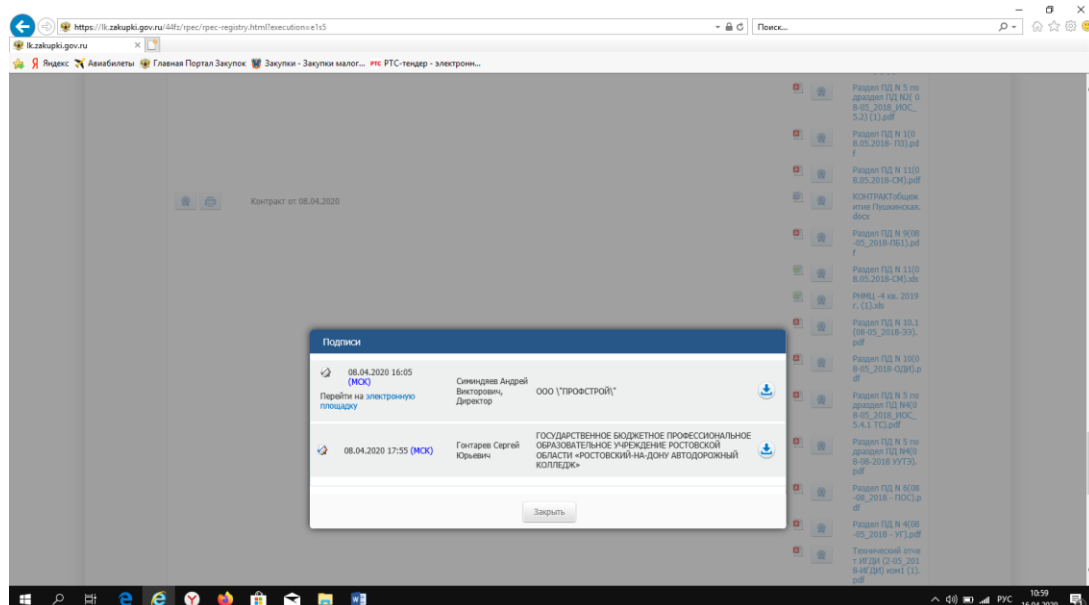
https://lk.zakupki.gov.ru/44fz/rpec/rpec-registry.html?execution=e1s5

Поиск...

lk.zakupki.gov.ru

Яндекс Авиабилеты Главная Портал Закупок Закупки - Закупки малог... РТС-тендер - электронн...

Раздел ПД N 5 подраздел ПД N2( 08-05_2018_ИОС_5.2) (1).pdf

Раздел ПД N 1(08.05.2018- ПЗ).pdf

Раздел ПД N 11(08.05.2018-СМ).pdf

Контракт от 08.04.2020

КОНТРАКТобщежитие Пушкинская.docx

Раздел ПД N 9(08-05_2018-ПБ1).pdf

Раздел ПД N 11(08.05.2018-СМ).xls

РНМЦ -4 кв. 2019 г. (1).xls

Раздел ПД N 10.1 (08-05_2018-ЭЭ).pdf

Подписи

08.04.2020 16:05 (МСК)

Перейти на электронную площадку

Симиндяев Андрей Викторович, Директор

ООО \"ПРОФСТРОЙ\"

08.04.2020 17:55 (МСК)

Гонтарев Сергей Юрьевич

ГОСУДАРСТВЕННОЕ БЮДЖЕТНОЕ ПРОФЕССИОНАЛЬНОЕ ОБРАЗОВАТЕЛЬНОЕ УЧРЕЖДЕНИЕ РОСТОВСКОЙ ОБЛАСТИ «РОСТОВСКИЙ-НА-ДОНУ АВТОДОРОЖНЫЙ КОЛЛЕДЖ»

Закрыть

Раздел ПД N 10(08-05_2018-ОДИ).pdf

Раздел ПД N 5 подраздел ПД N4(08-05_2018_ИОС_5.4.1 ТС).pdf

Раздел ПД N 5 подраздел ПД N4(08-08-2018 УУТЭ).pdf

Раздел ПД N 6(08-08_2018 - ПОС).pdf

Раздел ПД N 4(08-05_2018 - УГ).pdf

Технический отчет ИГДИ (2-05_2018-ИГДИ) изм1 (1).pdf

РУС 10:59 16.04.2020